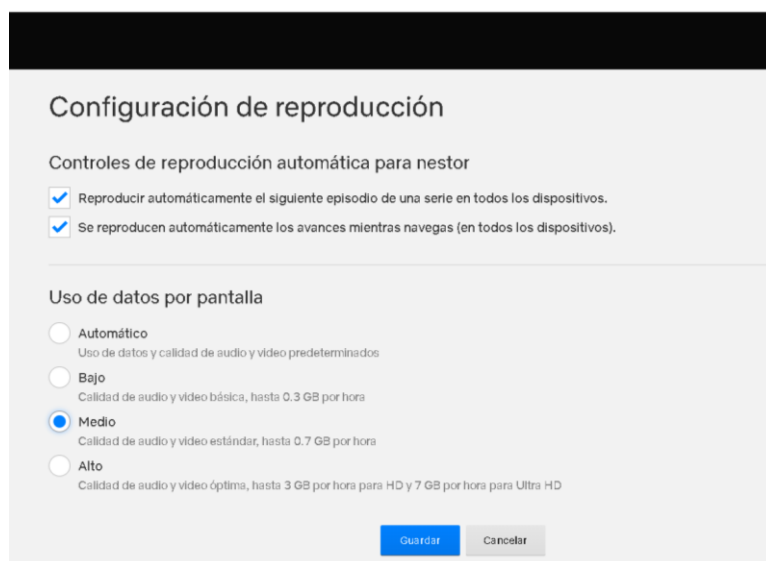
Configuración de reproducción

Controles de reproducción automática para nestor

Reproducir automáticamente el siguiente episodio de una serie en todos los dispositivos.

Se reproducen automáticamente los avances mientras navegas (en todos los dispositivos).

Uso de datos por pantalla

Automático
Uso de datos y calidad de audio y video predeterminados

Bajo
Calidad de audio y video básica, hasta 0.3 GB por hora

Medio
Calidad de audio y video estándar, hasta 0.7 GB por hora

Alto
Calidad de audio y video óptima, hasta 3 GB por hora para HD y 7 GB por hora para Ultra HD

Guardar
Cancelar